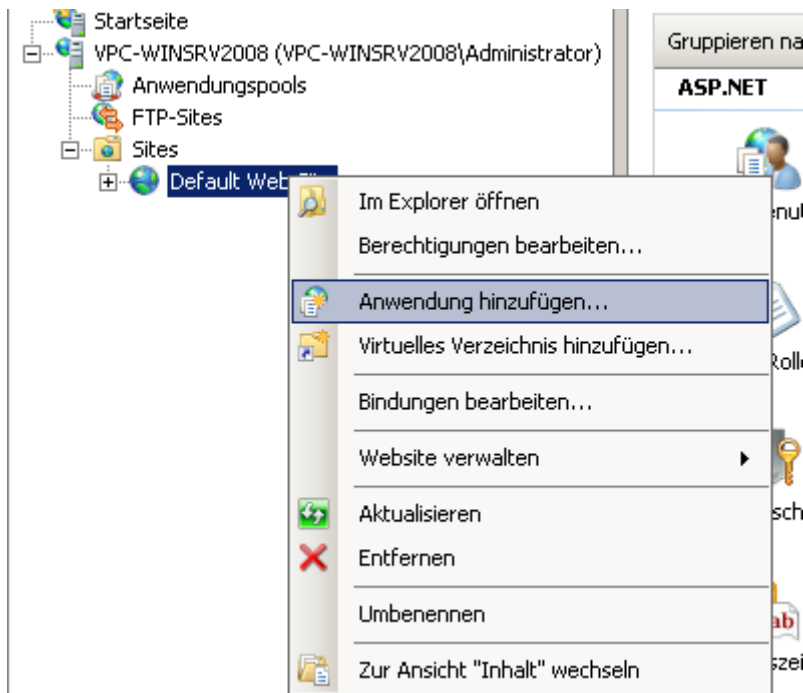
Startseite
VPC-WINSRV2008 (VPC-WINSRV2008\Administrator)
Anwendungspools
FTP-Sites
Sites
Default Web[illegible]

Gruppieren na
ASP.NET
nu
Rolle
sch
ab
szei

Im Explorer öffnen
Berechtigungen bearbeiten...
Anwendung hinzufügen...
Virtuelles Verzeichnis hinzufügen...
Bindungen bearbeiten...
Website verwalten
Aktualisieren
Entfernen
Umbenennen
Zur Ansicht "Inhalt" wechseln